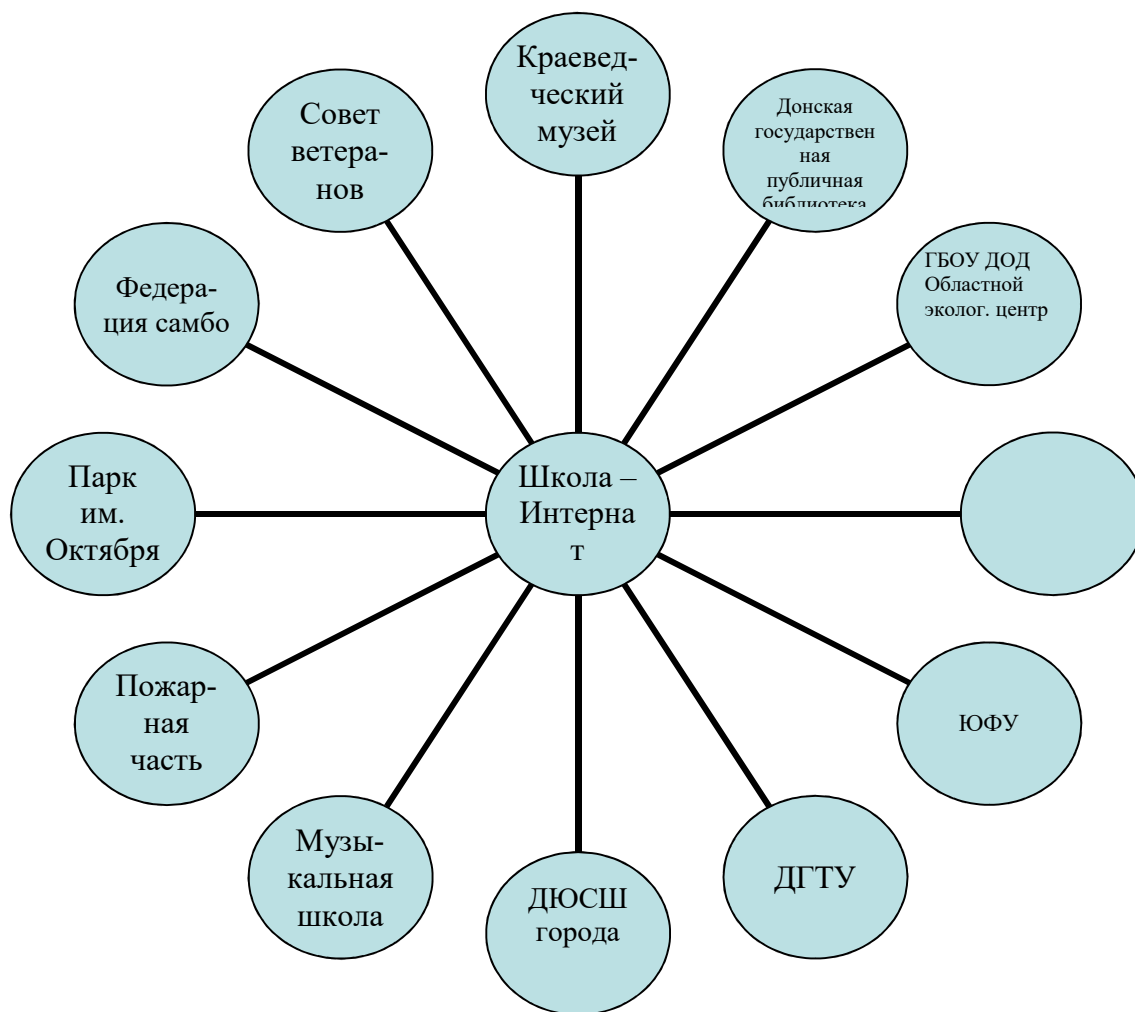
Школа – Интернат

Краеведческий музей

Донская государственная публичная библиотека

ГБОУ ДОД Областной эколог. центр

ЮФУ

ДГТУ

ДЮСШ города

Музыкальная школа

Пожарная часть

Парк им. Октября

Федерация самбо

Совет ветеранов